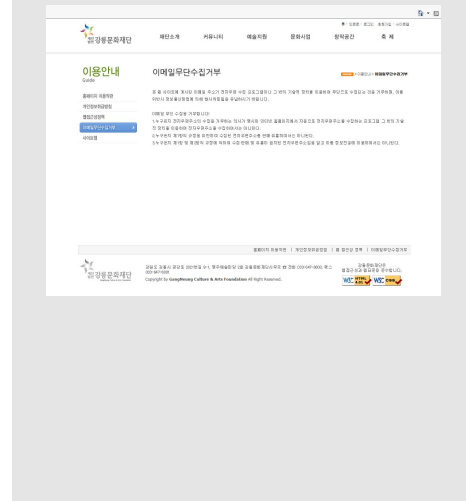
홈 | 오시는길 | 로그인 | 회원가입 | 사이트맵

강릉문화재단

재단소개 커뮤니티 예술지원 문화사업 창작공간 축제

이용안내
Guide

홈페이지 이용약관
개인정보처리방침
영상정보방침
이메일무단수집거부
사이트맵

이메일무단수집거부

홈 > 이용안내 > 이메일무단수집거부

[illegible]

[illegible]

홈페이지 이용약관 | 개인정보처리방침 | 웹 접근성 정책 | 이메일무단수집거부

강릉문화재단

Copyright by GangNeung Culture & Arts Foundation All Right Reserved.

W3C XHTML 1.0 W3C CSS